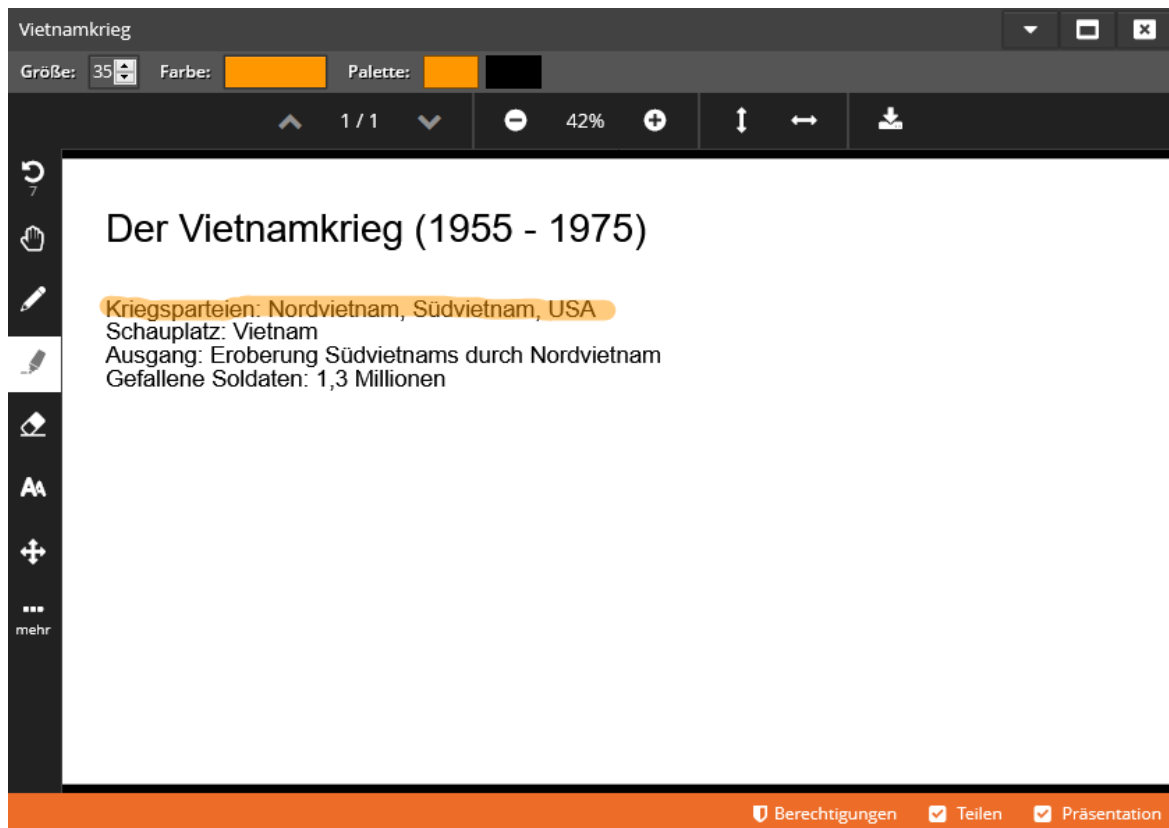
Vietnamkrieg

Größe: 35 Farbe: Palette:

1 / 1 42%

7

mehr

Der Vietnamkrieg (1955 - 1975)

Kriegsparteien: Nordvietnam, Südvietnam, USA
Schauplatz: Vietnam
Ausgang: Eroberung Südvietnams durch Nordvietnam
Gefallene Soldaten: 1,3 Millionen

Berechtigungen Teilen Präsentation